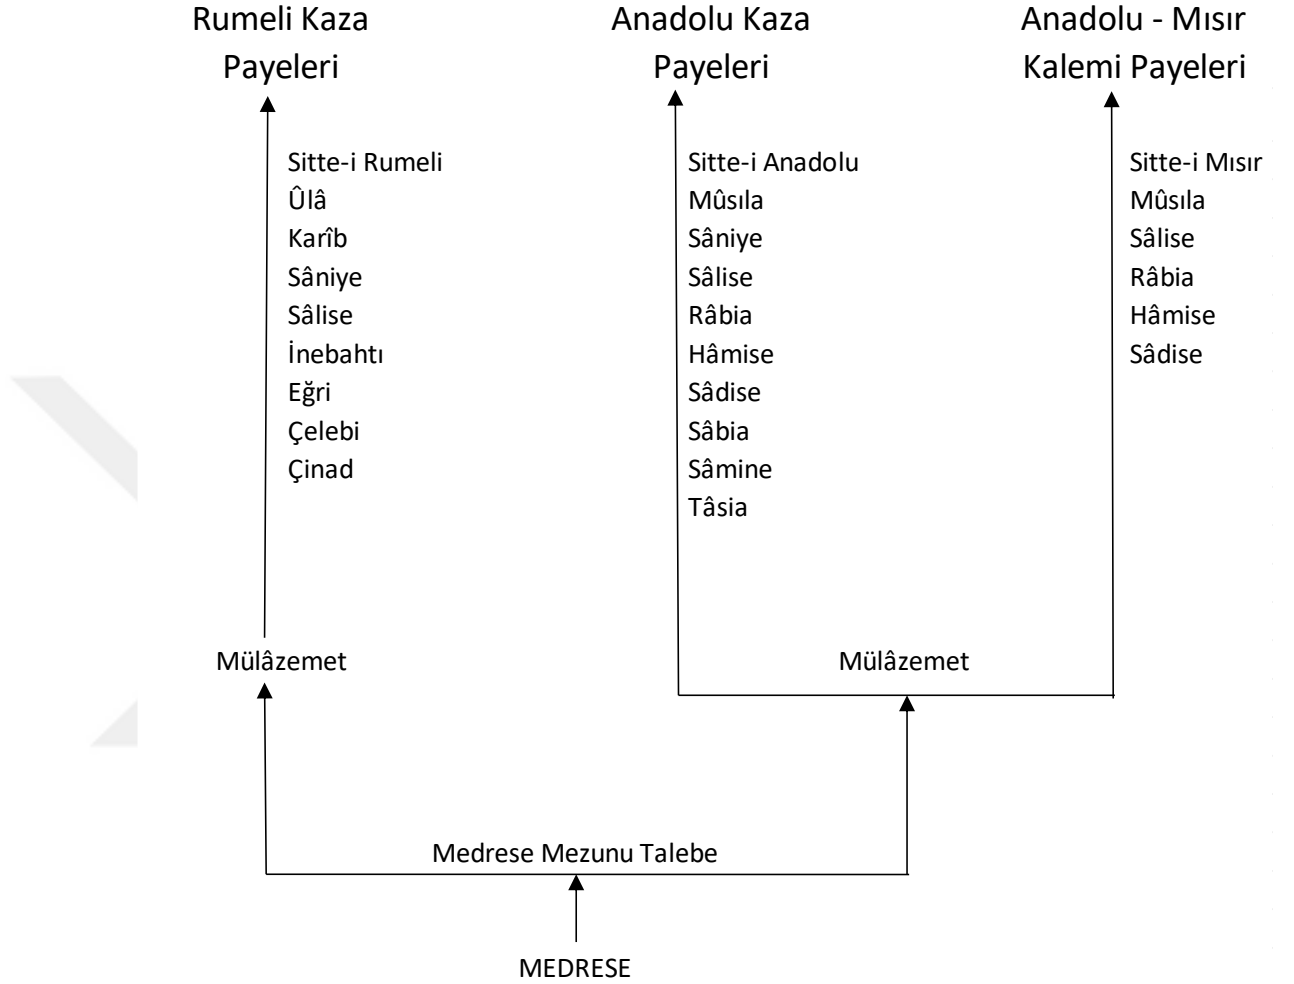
Rumeli Kaza Payeleri

Sitte-i Rumeli
Ûlâ
Karîb
Sâniye
Sâlise
İnebahtı
Eğri
Çelebi
Çinad

Anadolu Kaza Payeleri

Sitte-i Anadolu
Mûsıla
Sâniye
Sâlise
Râbia
Hâmise
Sâdise
Sâbia
Sâmine
Tâsia

Anadolu - Mısır Kalemi Payeleri

Sitte-i Mısır
Mûsıla
Sâlise
Râbia
Hâmise
Sâdise

Mülâzemet

Mülâzemet

Medrese Mezunu Talebe

MEDRESE